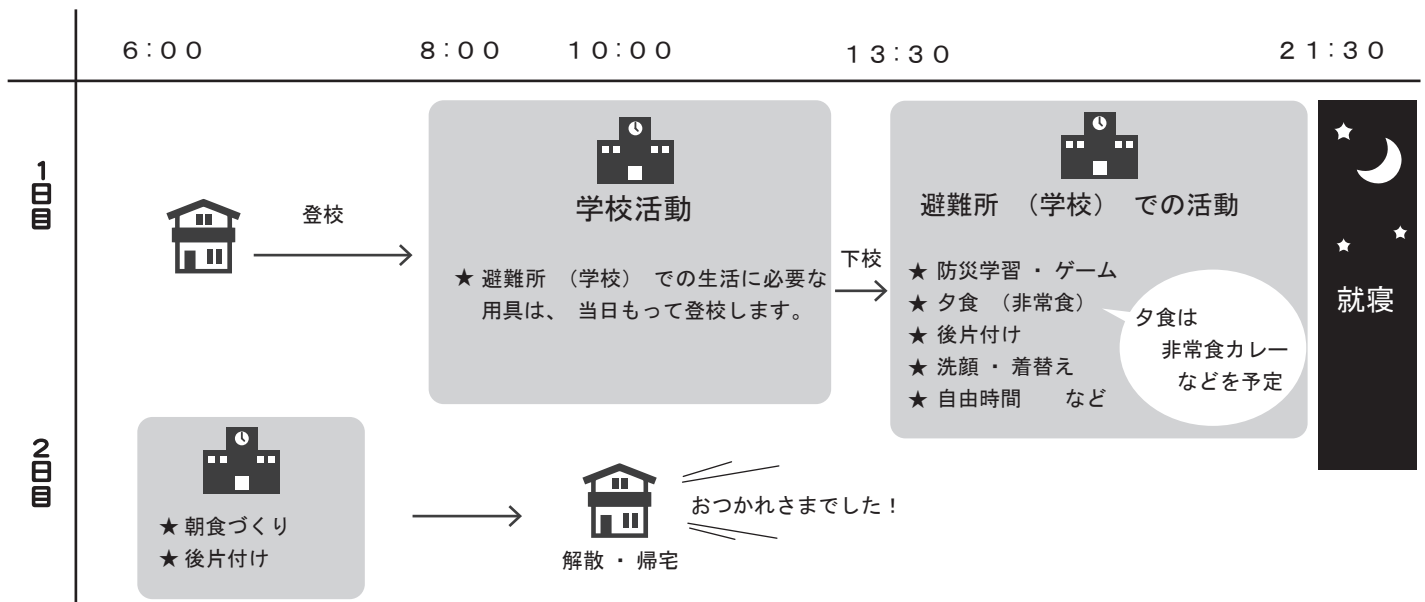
6:00 8:00 10:00 13:30 21:30

1日目

登校

学校活動

★ 避難所（学校）での生活に必要な用具は、当日もって登校します。

下校

避難所（学校）での活動

★ 防災学習・ゲーム
★ 夕食（非常食）
★ 後片付け
★ 洗顔・着替え
★ 自由時間 など

夕食は
非常食カレー
などを予定

就寝

2日目

★ 朝食づくり
★ 後片付け

解散・帰宅

おつかれさまでした！